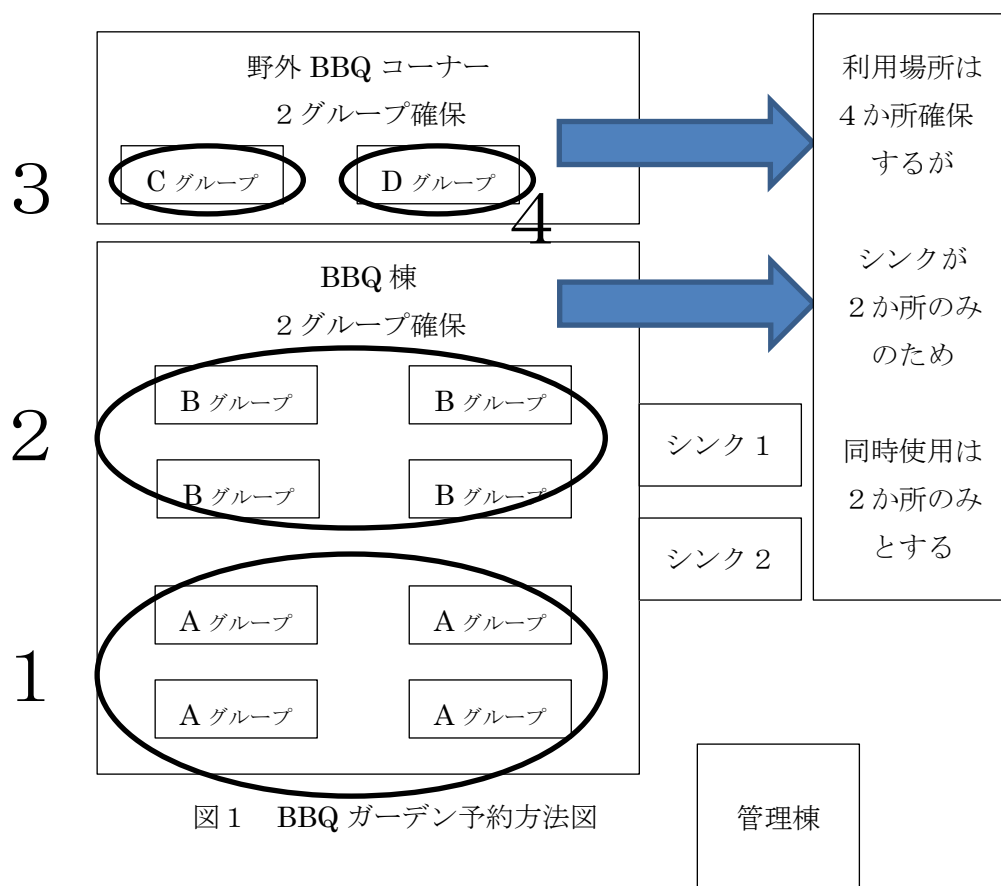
野外 BBQ コーナー
２グループ確保

3 C グループ D グループ

4

BBQ 棟
２グループ確保

2
B グループ B グループ
B グループ B グループ

1
A グループ A グループ
A グループ A グループ

シンク 1
シンク 2

利用場所は４か所確保するが

シンクが２か所のみのため

同時使用は２か所のみとする

図１　BBQ ガーデン予約方法図

管理棟